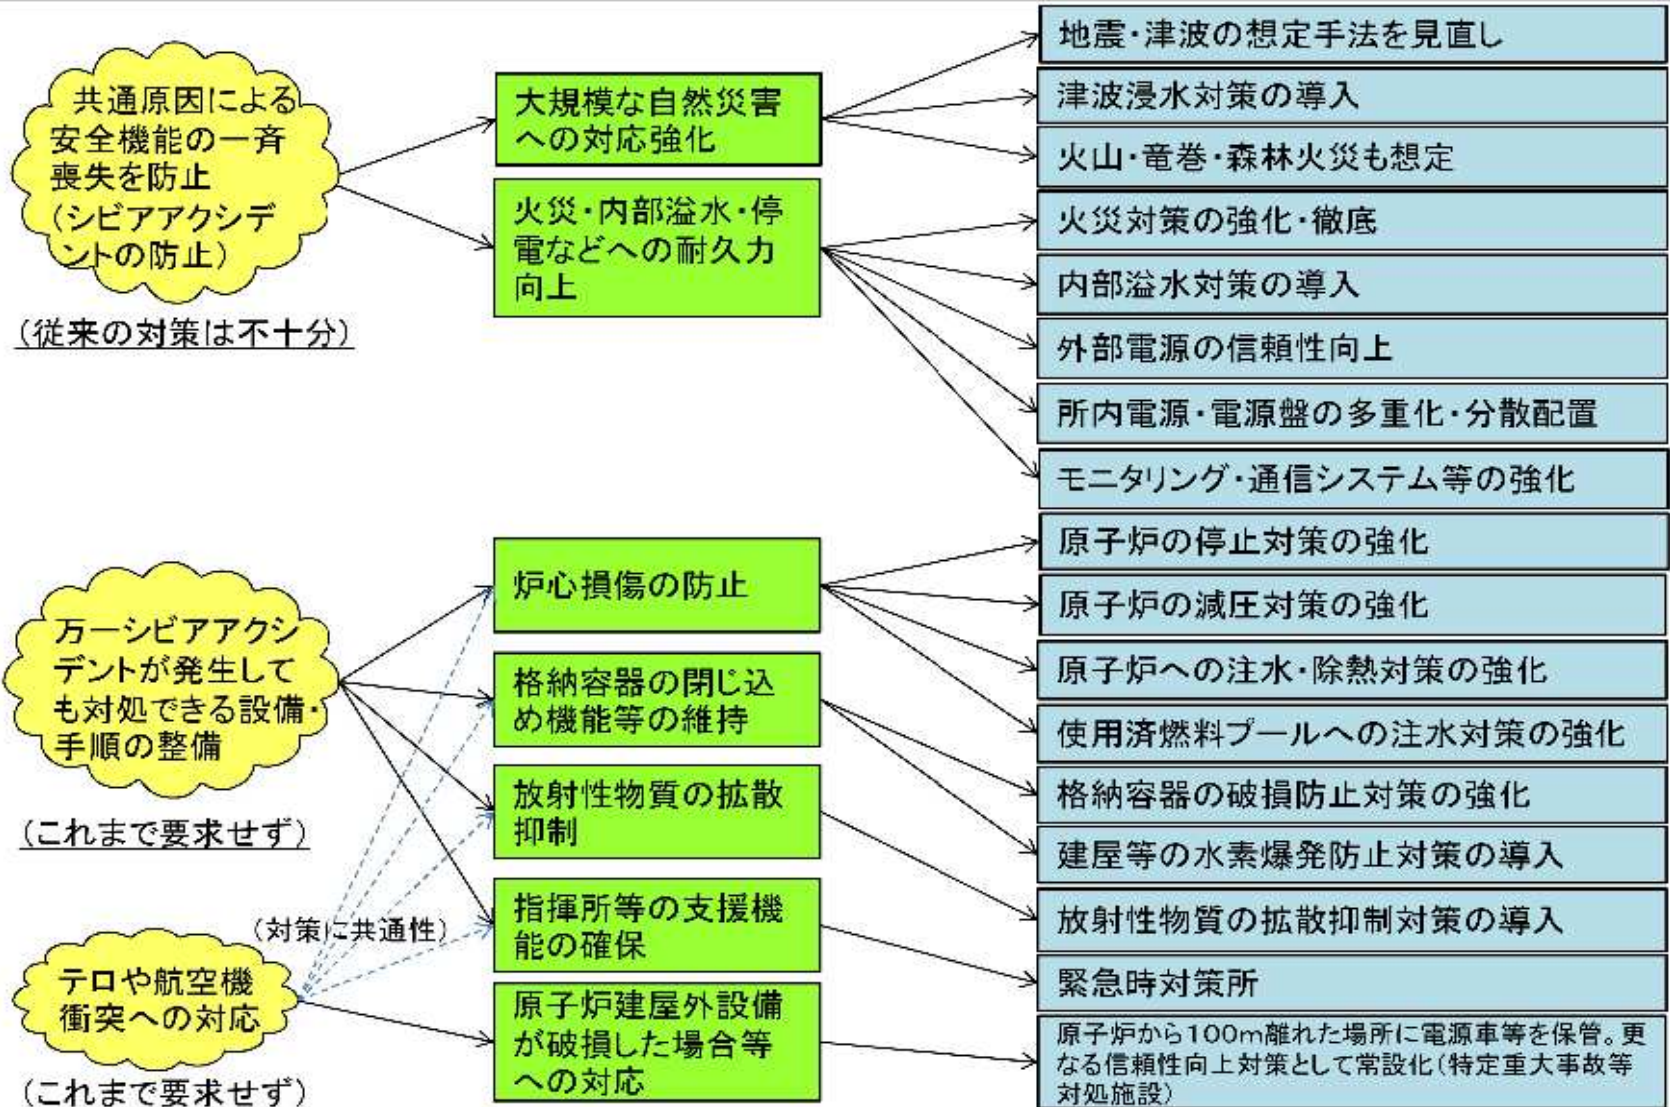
共通原因による安全機能の一斉喪失を防止（シビアアクシデントの防止）

（従来の対策は不十分）

大規模な自然災害への対応強化

火災・内部溢水・停電などへの耐久力向上

地震・津波の想定手法を見直し

津波浸水対策の導入

火山・竜巻・森林火災も想定

火災対策の強化・徹底

内部溢水対策の導入

外部電源の信頼性向上

所内電源・電源盤の多重化・分散配置

モニタリング・通信システム等の強化

万一シビアアクシデントが発生しても対処できる設備・手順の整備

（これまで要求せず）

テロや航空機衝突への対応

（これまで要求せず）

（対策に共通性）

炉心損傷の防止

格納容器の閉じ込め機能等の維持

放射性物質の拡散抑制

指揮所等の支援機能の確保

原子炉建屋外設備が破損した場合等への対応

原子炉の停止対策の強化

原子炉の減圧対策の強化

原子炉への注水・除熱対策の強化

使用済燃料プールへの注水対策の強化

格納容器の破損防止対策の強化

建屋等の水素爆発防止対策の導入

放射性物質の拡散抑制対策の導入

緊急時対策所

原子炉から100m離れた場所に電源車等を保管。更なる信頼性向上対策として常設化（特定重大事故等対処施設）